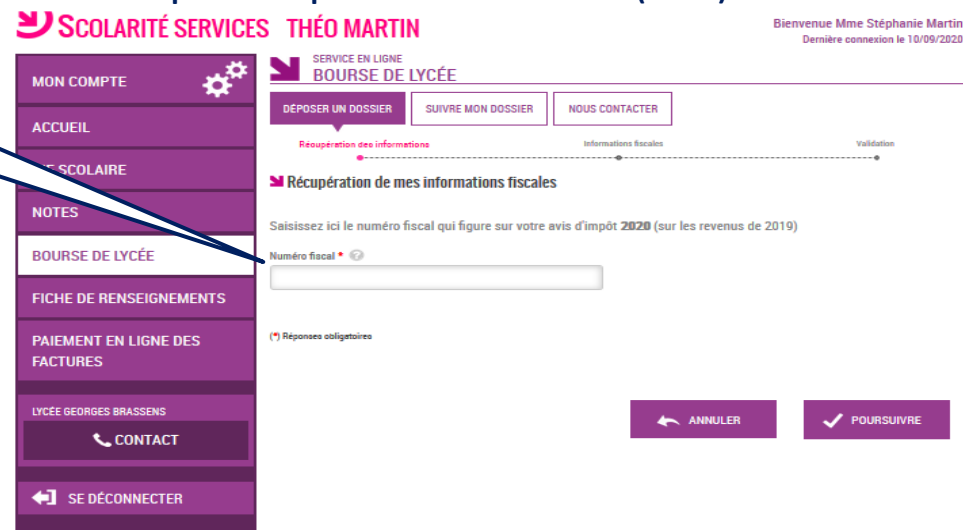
SCOLARITÉ SERVICES THÉO MARTIN

Bienvenue Mme Stéphanie Martin
Dernière connexion le 10/09/2020

MON COMPTE

ACCUEIL

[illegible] SCOLAIRE

NOTES

BOURSE DE LYCÉE

FICHE DE RENSEIGNEMENTS

PAIEMENT EN LIGNE DES FACTURES

LYCÉE GEORGES BRASSENS

CONTACT

SE DÉCONNECTER

SERVICE EN LIGNE
BOURSE DE LYCÉE

DÉPOSER UN DOSSIER | SUIVRE MON DOSSIER | NOUS CONTACTER

Récupération des informations
Informations fiscales
Validation

Récupération de mes informations fiscales

Saisissez ici le numéro fiscal qui figure sur votre avis d'impôt 2020 (sur les revenus de 2019)

Numéro fiscal *

(*) Réponses obligatoires

ANNULER

POURSUIVRE